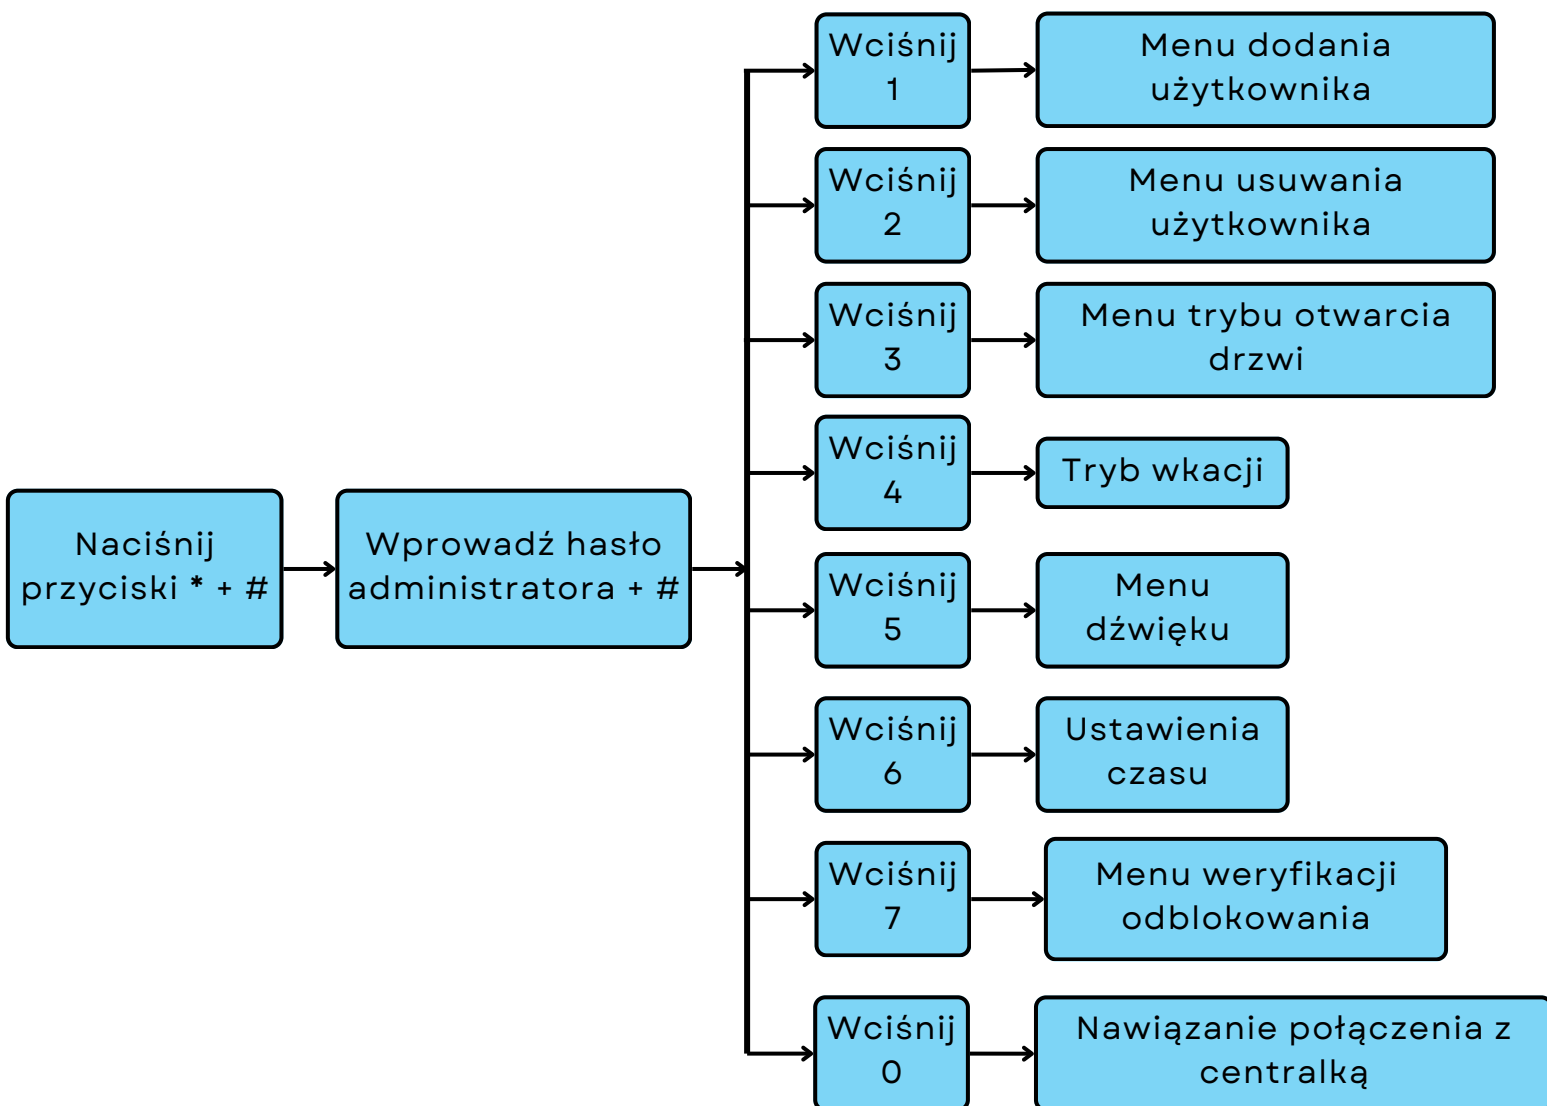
Naciśnij przyciski * + #

Wprowadź hasło administratora + #

Wciśnij 1

Menu dodania użytkownika

Wciśnij 2

Menu usuwania użytkownika

Wciśnij 3

Menu trybu otwarcia drzwi

Wciśnij 4

Tryb wkacji

Wciśnij 5

Menu dźwięku

Wciśnij 6

Ustawienia czasu

Wciśnij 7

Menu weryfikacji odblokowania

Wciśnij 0

Nawiązanie połączenia z centralką